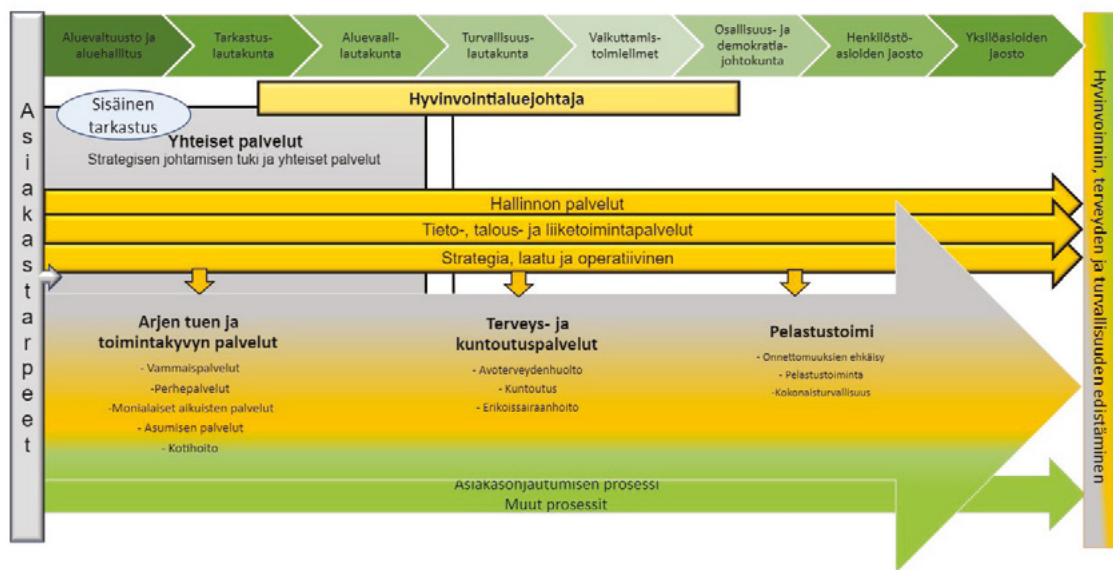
Aluevaltuusto ja aluehallitus
Tarkastuslautakunta
Aluevaalilautakunta
Turvallisuuslautakunta
Vaikuttamistoimielimet
Osallisuus- ja demokratiajohtokunta
Henkilöstöasioiden jaosto
Yksilöasioiden jaosto

Asiakastarpeet

Sisäinen tarkastus

Hyvinvointialuejohtaja

Yhteiset palvelut
Strategisen johtamisen tuki ja yhteiset palvelut

Hallinnon palvelut
Tieto-, talous- ja liiketoimintapalvelut
Strategia, laatu ja operatiivinen

Arjen tuen ja toimintakyvyn palvelut
- Vammaispalvelut
-Perhepalvelut
-Monialaiset aikuisten palvelut
- Asumisen palvelut
- Kotihoito

Terveys- ja kuntoutuspalvelut
- Avoterveydenhuolto
- Kuntoutus
- Erikoissairaanhoito

Pelastustoimi
- Onnettomuuksien ehkäisy
- Pelastustoiminta
-Kokonaisturvallisuus

Asiakasohjautumisen prosessi
Muut prosessit

Hyvinvoinnin, terveyden ja turvallisuuden edistäminen